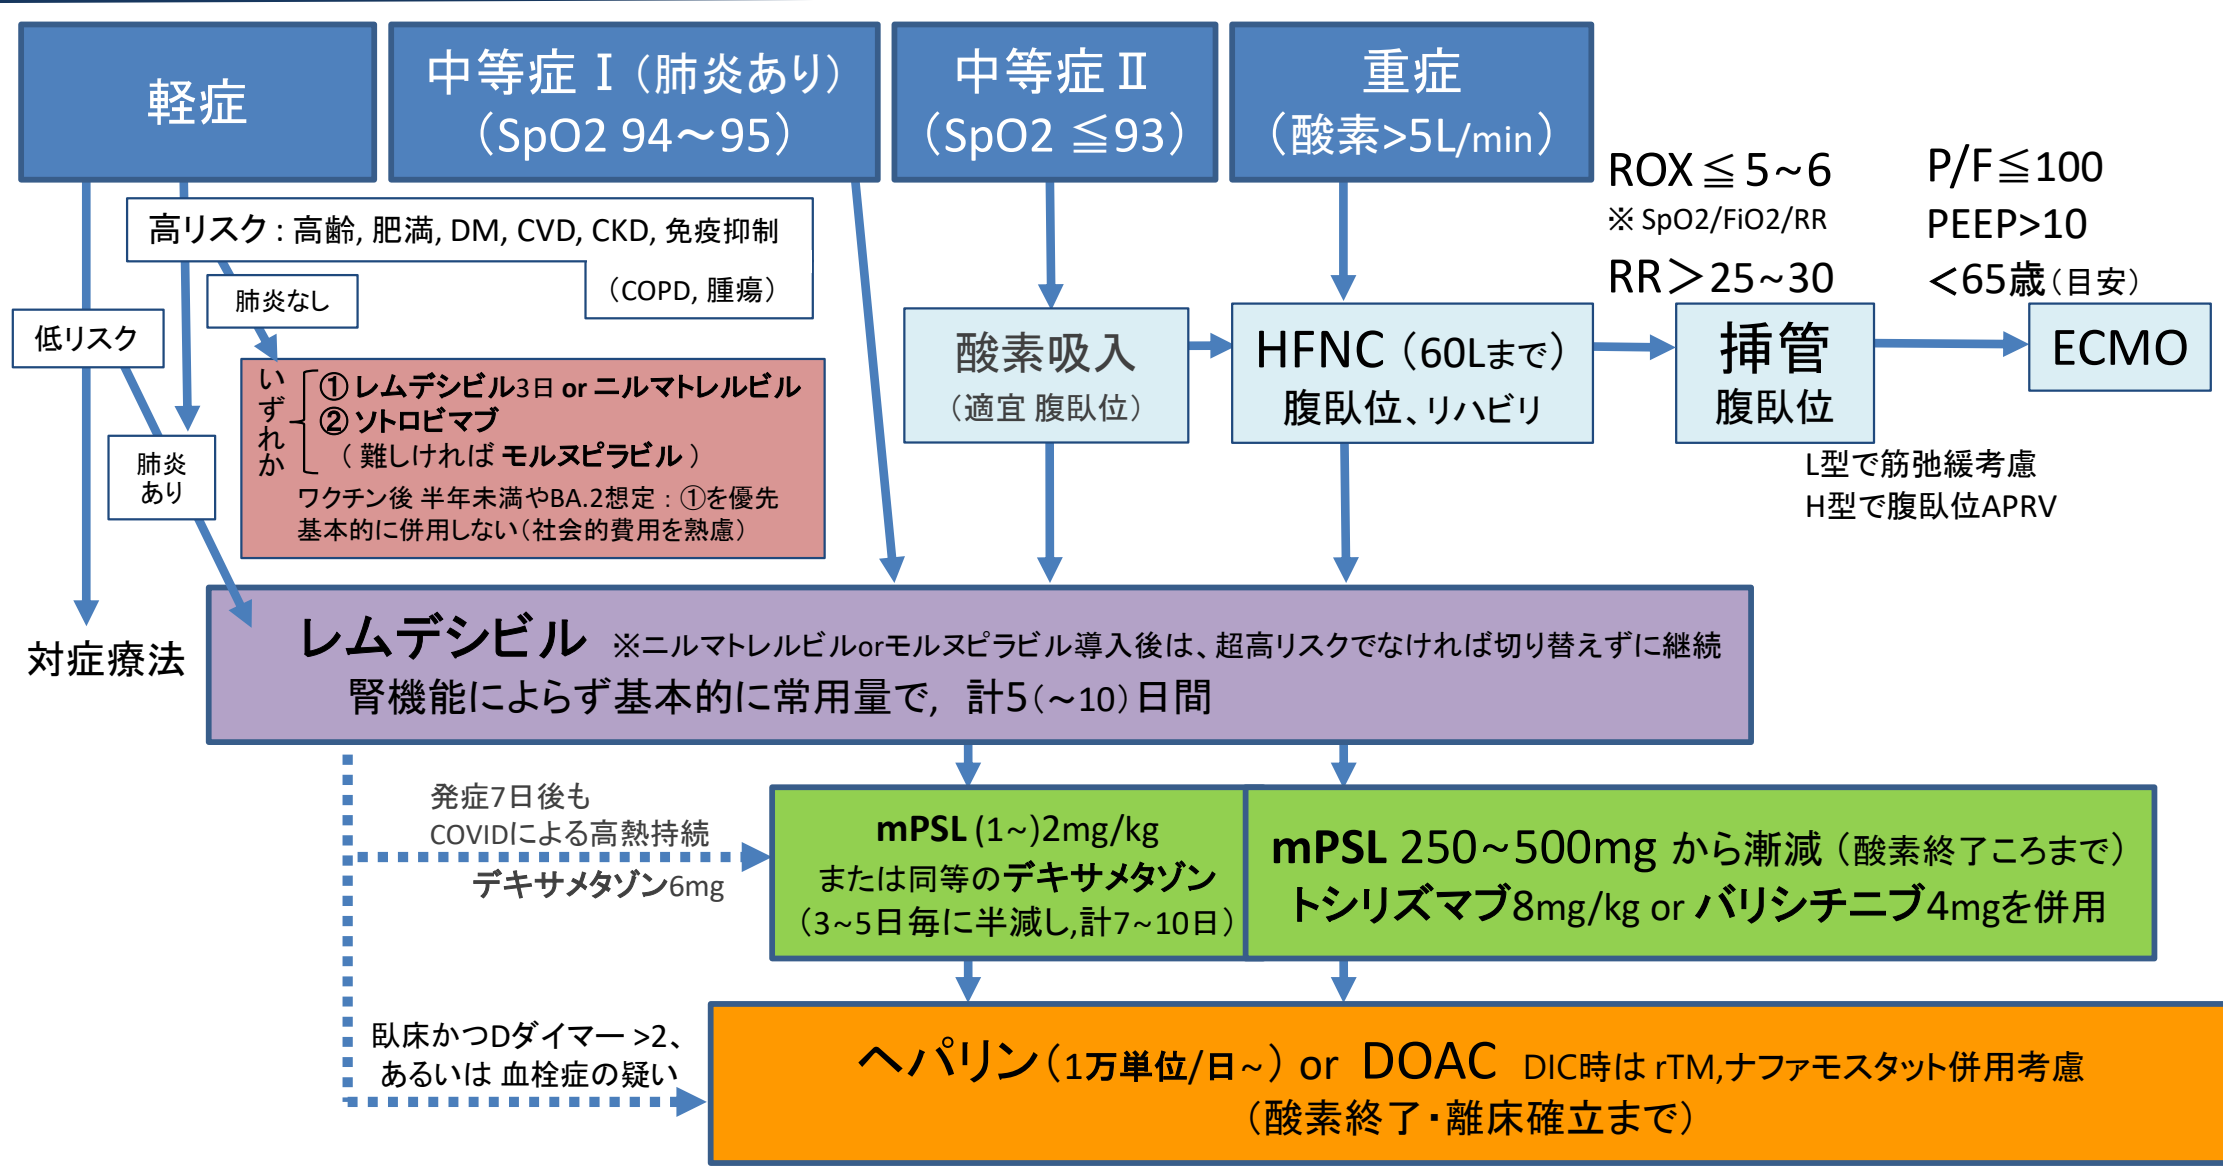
軽症

中等症 I（肺炎あり）（SpO2 94～95）

中等症 II（SpO2 ≦93）

重症（酸素>5L/min）

ROX ≦ 5~6
※ SpO2/FiO2/RR
RR > 25~30

P/F≦100
PEEP>10
<65歳（目安）

高リスク：高齢, 肥満, DM, CVD, CKD, 免疫抑制（COPD, 腫瘍）

肺炎なし

低リスク

肺炎あり

いずれか
① レムデシビル3日 or ニルマトレルビル
② ソトロビマブ
（難しければ モルヌピラビル）
ワクチン後 半年未満やBA.2想定：①を優先
基本的に併用しない（社会的費用を熟慮）

酸素吸入（適宜 腹臥位）

HFNC（60Lまで）
腹臥位、リハビリ

挿管
腹臥位

ECMO

L型で筋弛緩考慮
H型で腹臥位APRV

対症療法

レムデシビル ※ニルマトレルビルorモルヌピラビル導入後は、超高リスクでなければ切り替えずに継続
腎機能によらず基本的に常用量で，計5（～10）日間

発症7日後も
COVIDによる高熱持続

デキサメタゾン6mg

mPSL (1~)2mg/kg
または同等のデキサメタゾン
（3~5日毎に半減し,計7~10日）

mPSL 250~500mg から漸減（酸素終了ころまで）
トシリズマブ8mg/kg or バリシチニブ4mgを併用

臥床かつDダイマー >2、
あるいは 血栓症の疑い

ヘパリン（1万単位/日～）or DOAC DIC時は rTM,ナファモスタット併用考慮
（酸素終了・離床確立まで）